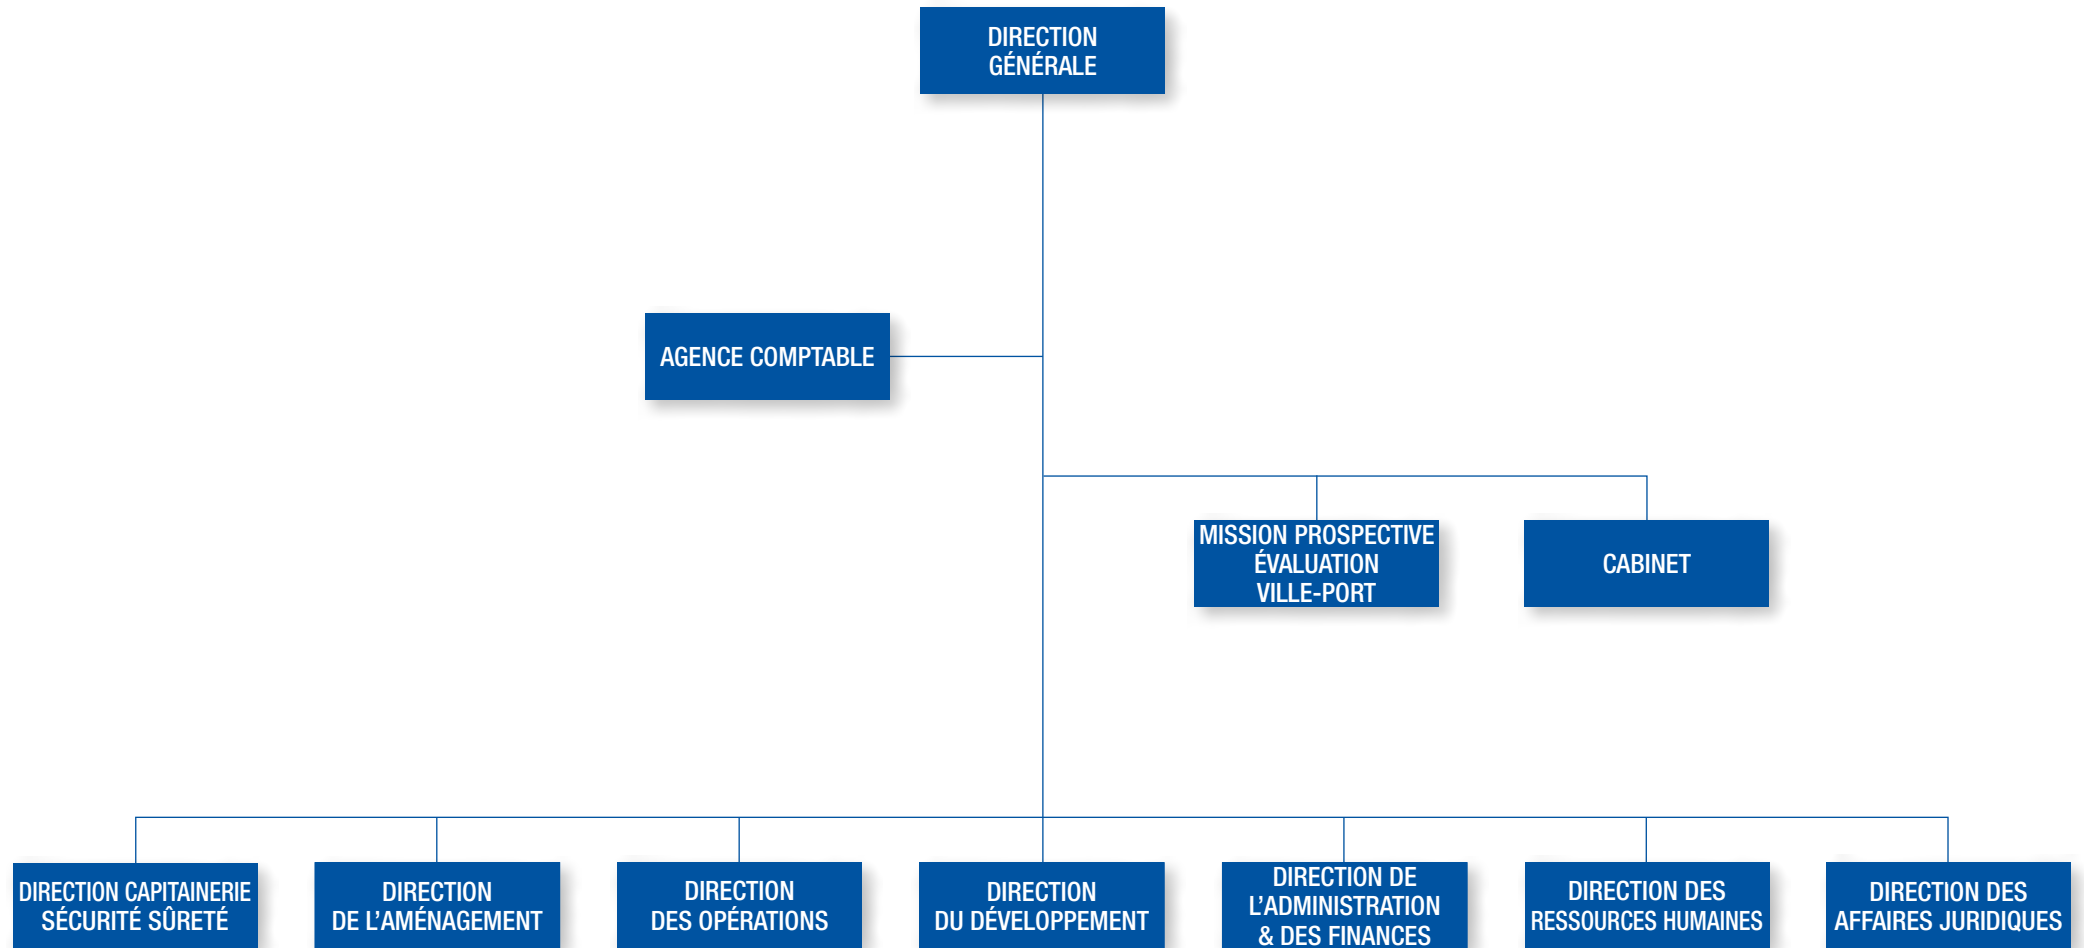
DIRECTION GÉNÉRALE

AGENCE COMPTABLE

MISSION PROSPECTIVE ÉVALUATION VILLE-PORT

CABINET

DIRECTION CAPITAINERIE SÉCURITÉ SÛRETÉ

DIRECTION DE L'AMÉNAGEMENT

DIRECTION DES OPÉRATIONS

DIRECTION DU DÉVELOPPEMENT

DIRECTION DE L'ADMINISTRATION & DES FINANCES

DIRECTION DES RESSOURCES HUMAINES

DIRECTION DES AFFAIRES JURIDIQUES